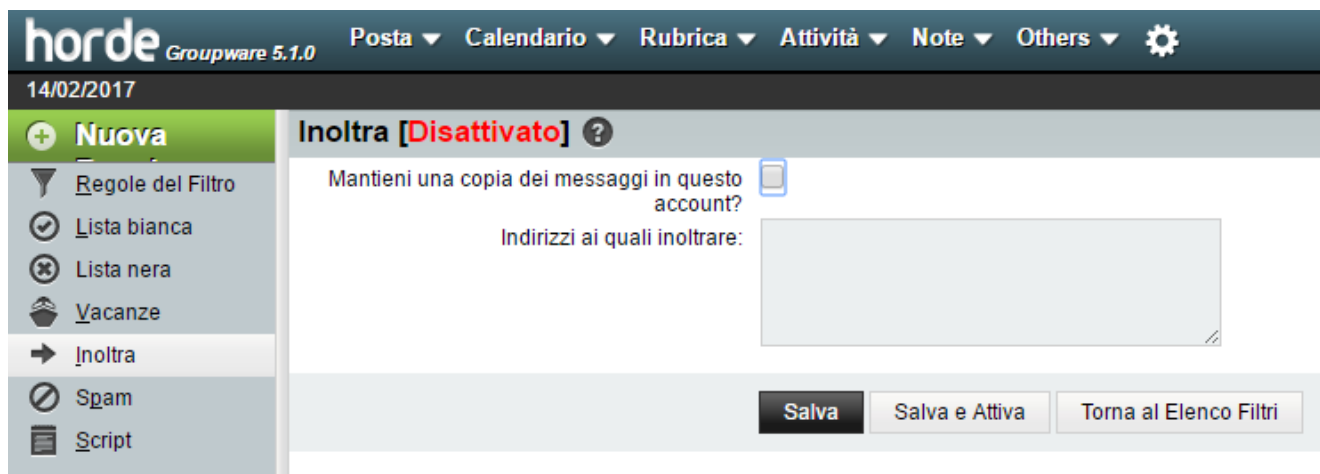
horde Groupware 5.1.0

Posta ▾ Calendario ▾ Rubrica ▾ Attività ▾ Note ▾ Others ▾

14/02/2017

Nuova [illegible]

Regole del Filtro
Lista bianca
Lista nera
Vacanze
Inoltra
Spam
Script

Inoltra [Disattivato]

Mantieni una copia dei messaggi in questo account?

Indirizzi ai quali inoltrare:

Salva | Salva e Attiva | Torna al Elenco Filtri